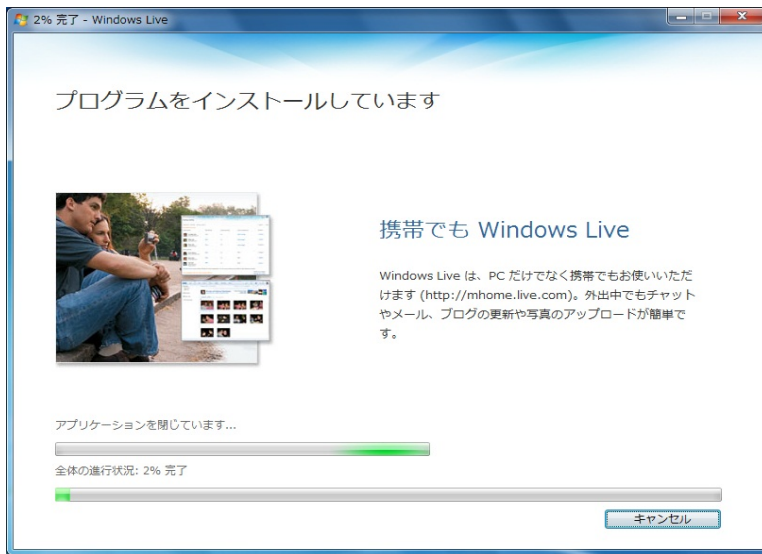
2% 完了 - Windows Live

プログラムをインストールしています

携帯でも Windows Live

Windows Live は、PC だけでなく携帯でもお使いいただけます (http://mhome.live.com)。外出中でもチャットやメール、ブログの更新や写真のアップロードが簡単です。

アプリケーションを閉じています...

全体の進行状況: 2% 完了

キャンセル